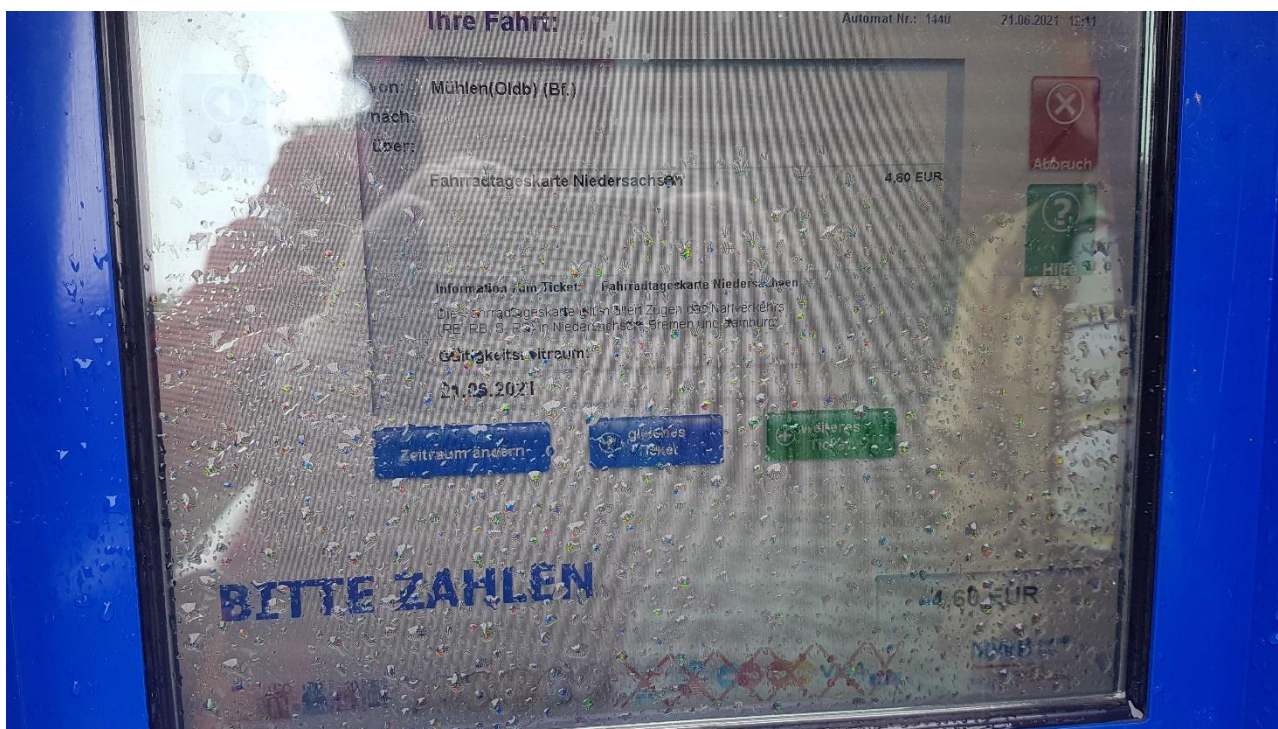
Ihre Fahrt:

Automat Nr.: 1440

21.06.2021 12:11

von: Mühlen(Oldb) (Bf.)

nach:

über:

Abbruch

Fahrradtageskarte Niedersachsen

4,60 EUR

Hilfe

Information zum Ticket: Fahrradtageskarte Niedersachsen

Diese Fahrradtageskarte gilt in allen Zügen des Nahverkehrs (RE, RB, S, R) in Niedersachsen, Bremen und Hamburg.

Gültigkeitszeitraum:

21.06.2021

Zeitraum ändern

gleiches Ticket

weiteres Ticket

BITTE ZAHLEN

4,60 EUR